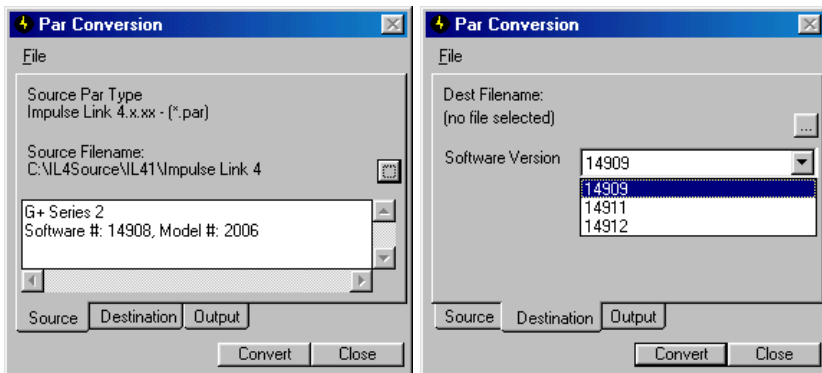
Par Conversion

File

Source Par Type
Impulse Link 4.x.xx - (*.par)

Source Filename:
C:\IL4Source\IL41\Impulse Link 4

G+ Series 2
Software #: 14908, Model #: 2006

Source | Destination | Output

Convert | Close

Par Conversion

File

Dest Filename:
(no file selected)

Software Version 14909

14909
14911
14912

Source | Destination | Output

Convert | Close